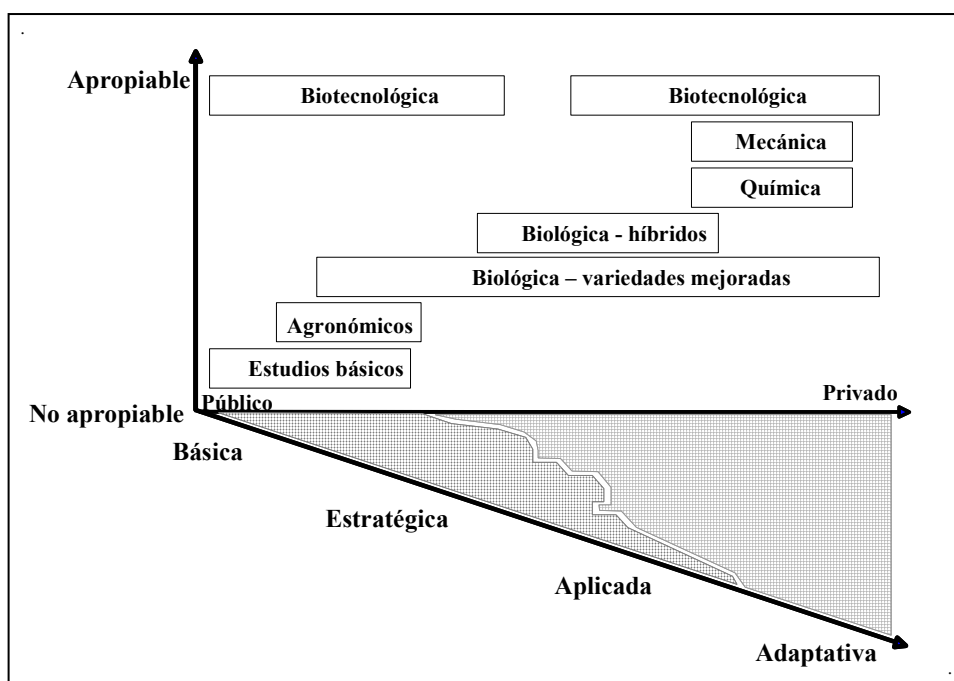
Apropiable

Biotecnológica

Biotecnológica

Mecánica

Química

Biológica - híbridos

Biológica – variedades mejoradas

Agronómicos

Estudios básicos

Privado

No apropiable

Público

Básica

Estratégica

Aplicada

Adaptativa